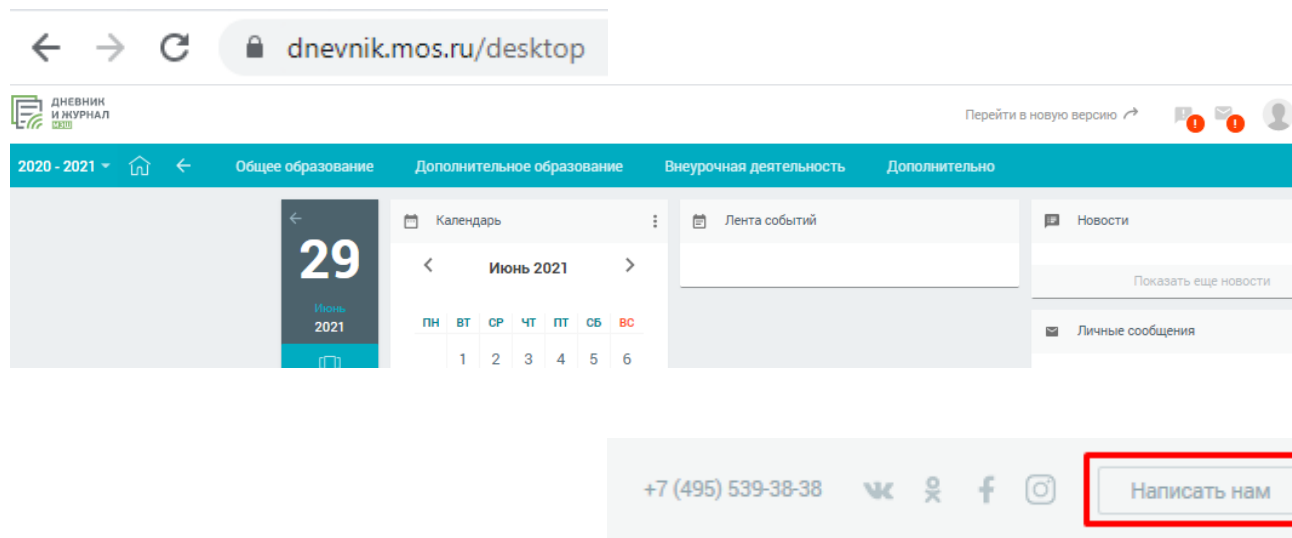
dnevnik.mos.ru/desktop

ДНЕВНИК И ЖУРНАЛ МЭШ

Перейти в новую версию

2020 - 2021 Общее образование Дополнительное образование Внеурочная деятельность Дополнительно

29
Июнь
2021

Календарь

Июнь 2021

| ПН | ВТ | СР | ЧТ | ПТ | СБ | ВС |
|---|---|---|---|---|---|---|
| | 1 | 2 | 3 | 4 | 5 | 6 |

Лента событий

Новости

Показать еще новости

Личные сообщения

+7 (495) 539-38-38

Написать нам